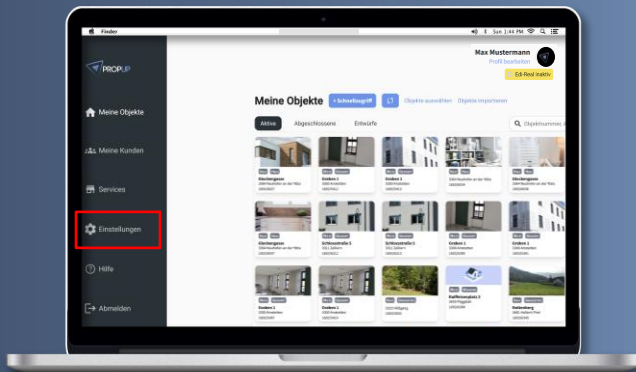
Finder

Sun 1:44 PM

PROPUP

Meine Objekte

Meine Kunden

Services

Einstellungen

Hilfe

Abmelden

Max Mustermann
Profil bearbeiten
Edi-Real inaktiv

Meine Objekte

+ Schnellzugriff

Objekte auswählen

Objekte importieren

Aktive

Abgeschlossene

Entwürfe

Objektnummer

Glockengasse

Gneben 1

Glockengasse

Glockengasse

Schlossstraße 1

Schlossstraße 1

Gneben 1

Gneben 1

Gneben 1

Kalifornienplatz 3

Riedenburg